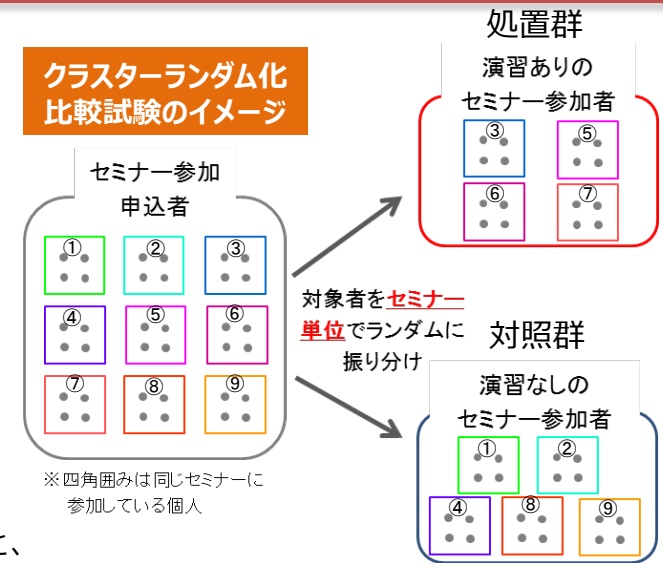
クラスターランダム化比較試験のイメージ

セミナー参加申込者

①
②
③
④
⑤
⑥
⑦
⑧
⑨

※四角囲みは同じセミナーに参加している個人

対象者をセミナー単位でランダムに振り分け

処置群

演習ありのセミナー参加者

③
⑤
⑥
⑦

対照群

演習なしのセミナー参加者

①
②
④
⑧
⑨

と、